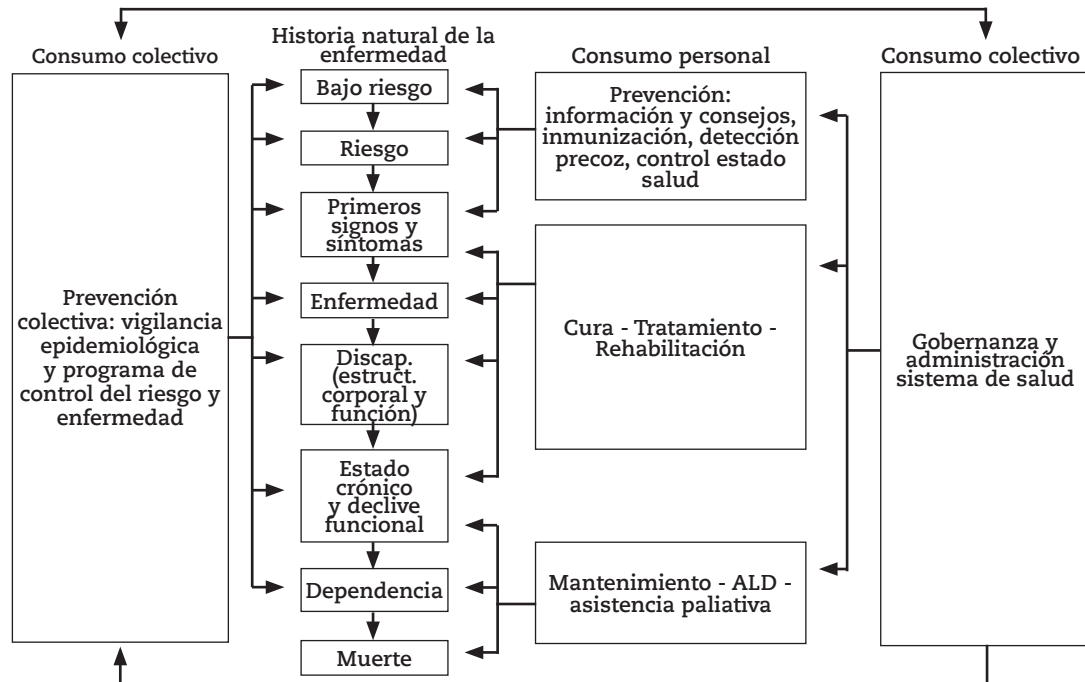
Consumo colectivo

Historia natural de la enfermedad

Consumo personal

Consumo colectivo

Prevención colectiva: vigilancia epidemiológica y programa de control del riesgo y enfermedad

Bajo riesgo

Riesgo

Primeros signos y síntomas

Enfermedad

Discap. (estruct. corporal y función)

Estado crónico y declive funcional

Dependencia

Muerte

Prevención: información y consejos, inmunización, detección precoz, control estado salud

Cura - Tratamiento - Rehabilitación

Mantenimiento - ALD - asistencia paliativa

Gobernanza y administración sistema de salud